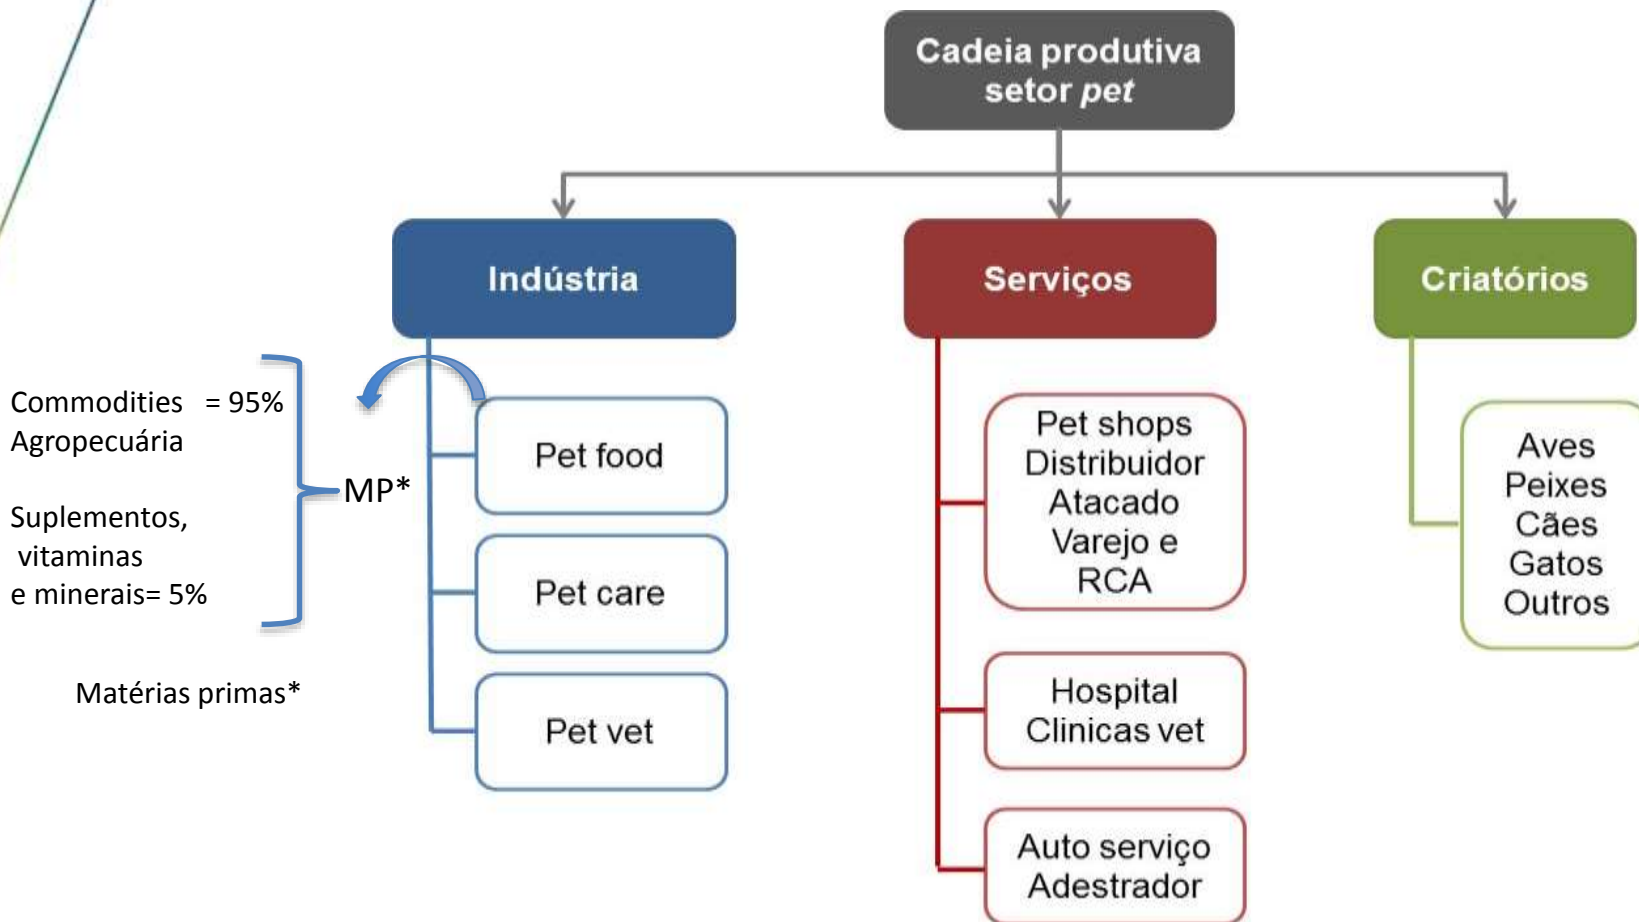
Cadeia produtiva setor *pet*

Indústria

Serviços

Criatórios

Commodities = 95%
Agropecuária

Suplementos, vitaminas e minerais= 5%

MP*

Matérias primas*

Pet food

Pet care

Pet vet

Pet shops
Distribuidor
Atacado
Varejo e
RCA

Hospital
Clinicas vet

Auto serviço
Adestrador

Aves
Peixes
Cães
Gatos
Outros